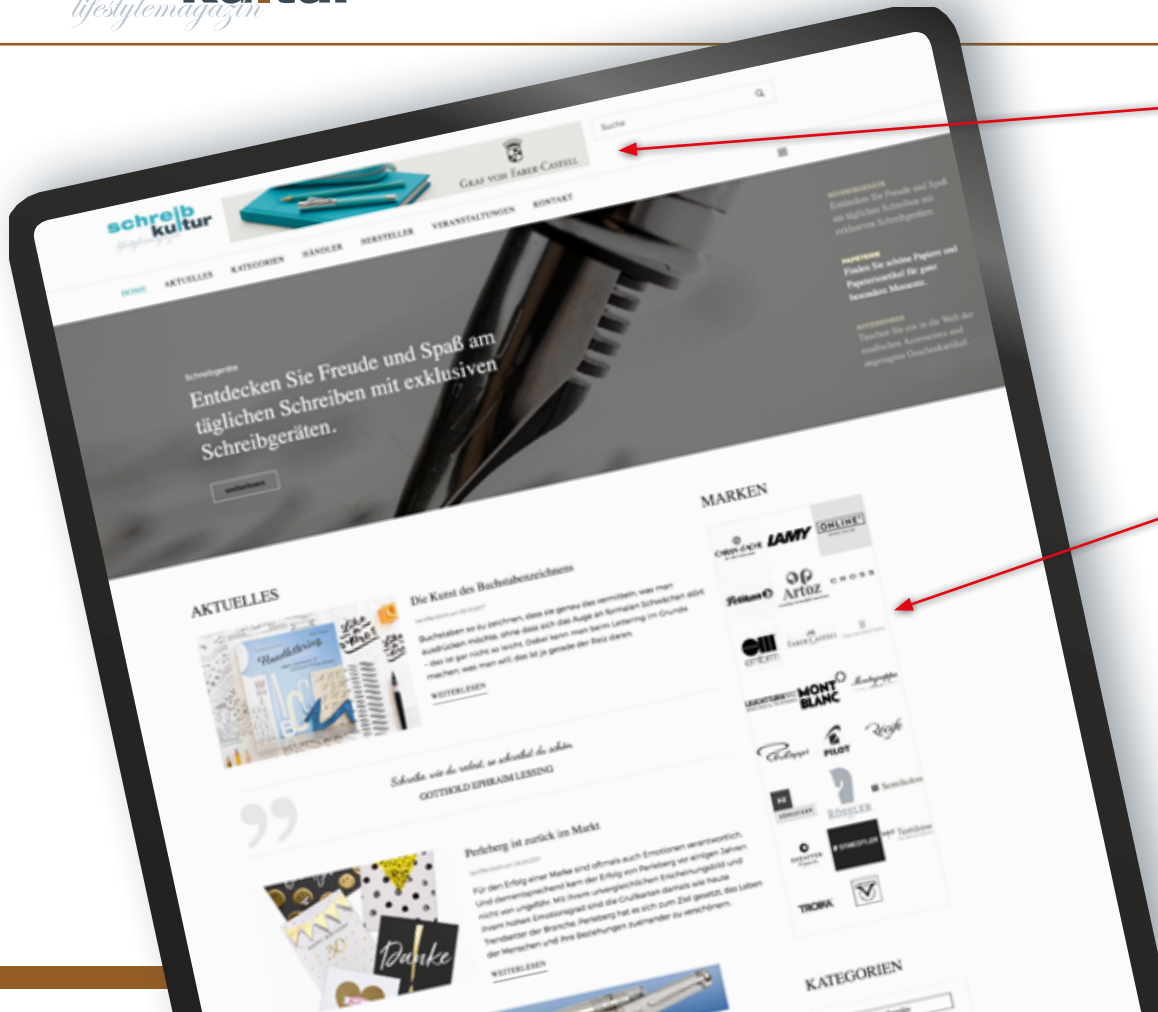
lifestylemagazin

Suche

GRAF VON FABER-CASTELL

schreib kultur

HOME AKTUELLES KATEGORIEN HÄNDLER HERSTELLER VERANSTALTUNGEN KONTAKT

SCHREIBGERÄTE
Entdecken Sie Freude und Spaß am täglichen Schreiben mit exklusiven Schreibgeräten.

PAPETERIE
Finden Sie schöne Papiere und Papierartikel für ganz besondere Momente.

ACCESSOIRES
Tauchen Sie ein in die Welt der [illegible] Accessoires und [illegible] Geschenkartikel.

Schreibgeräte
Entdecken Sie Freude und Spaß am täglichen Schreiben mit exklusiven Schreibgeräten.

weiterlesen

MARKEN

CARAN d'ACHE LAMY ONLINE
Pelikan Artoz CROSS
emform FABER-CASTELL
MONT BLANC
PILOT
SHEAFFER STAEDTLER
RÖSSLER
TROIKA

AKTUELLES

Die Kunst des Buchstabenzeichnens

Buchstaben so zu zeichnen, dass sie genau das vermitteln, was man ausdrücken möchte, ohne dass sich das Auge an formalen Schwächen stört – das ist gar nicht so leicht. Dabei kann man beim Lettering im Grunde machen, was man will; das ist ja gerade der Reiz daran.

WEITERLESEN

Schreibe, wie du redest, so schreibst du schön.
GOTTHOLD EPHRAIM LESSING

Perleberg ist zurück im Markt

Für den Erfolg einer Marke sind oftmals auch Emotionen verantwortlich. Und dementsprechend kam der Erfolg von Perleberg vor einigen Jahren nicht von ungefähr. Mit ihrem unverglechlichen Erscheinungsbild und ihrem hohen Emotionsgrad sind die Grußkarten damals wie heute Trendsetter der Branche. Perleberg hat es sich zum Ziel gesetzt, das Leben der Menschen und ihre Beziehungen zueinander zu verschönern.

WEITERLESEN

Danke

KATEGORIEN